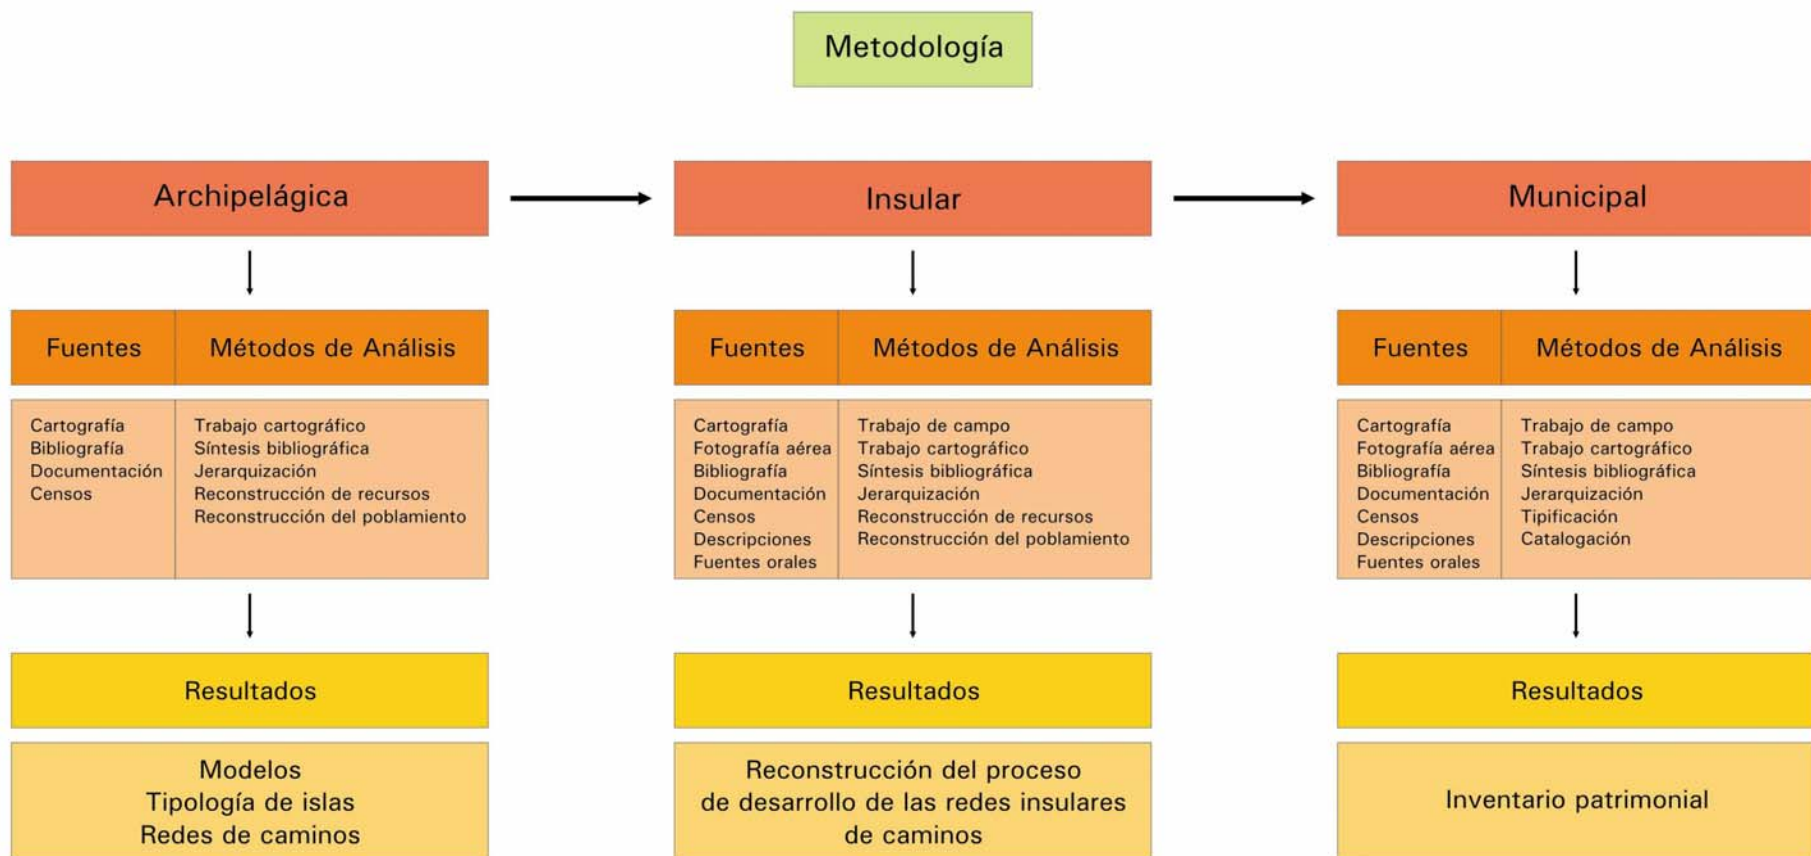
Metodología

Archipelágica

Fuentes | Métodos de Análisis

Cartografía
Bibliografía
Documentación
Censos

Trabajo cartográfico
Síntesis bibliográfica
Jerarquización
Reconstrucción de recursos
Reconstrucción del poblamiento

Resultados

Modelos
Tipología de islas
Redes de caminos

Insular

Fuentes | Métodos de Análisis

Cartografía
Fotografía aérea
Bibliografía
Documentación
Censos
Descripciones
Fuentes orales

Trabajo de campo
Trabajo cartográfico
Síntesis bibliográfica
Jerarquización
Reconstrucción de recursos
Reconstrucción del poblamiento

Resultados

Reconstrucción del proceso de desarrollo de las redes insulares de caminos

Municipal

Fuentes | Métodos de Análisis

Cartografía
Fotografía aérea
Bibliografía
Documentación
Censos
Descripciones
Fuentes orales

Trabajo de campo
Trabajo cartográfico
Síntesis bibliográfica
Jerarquización
Tipificación
Catalogación

Resultados

Inventario patrimonial